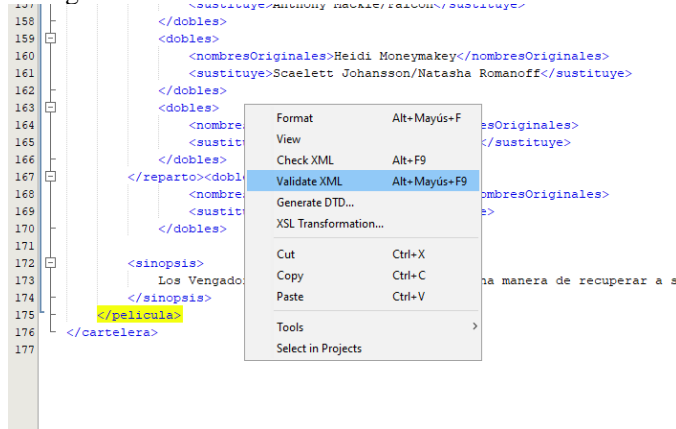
157 <sustituye>Anthony Mackie/Falcon</sustituye>
158 </dobles>
159 <dobles>
160 <nombresOriginales>Heidi Moneymakey</nombresOriginales>
161 <sustituye>Scaelett Johansson/Natasha Romanoff</sustituye>
162 </dobles>
163 <dobles>
164 <nombre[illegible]esOriginales>
165 <sustit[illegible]</sustituye>
166 </dobles>
167 </reparto><doble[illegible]
168 <nombre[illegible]mbresOriginales>
169 <sustit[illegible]e>
170 </dobles>
171
172 <sinopsis>
173 Los Vengador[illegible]na manera de recuperar a s
174 </sinopsis>
175 </pelicula>
176 </cartelera>
177

| | |
|---|---|
| Format | Alt+Mayús+F |
| View | |
| Check XML | Alt+F9 |
| Validate XML | Alt+Mayús+F9 |
| Generate DTD... | |
| XSL Transformation... | |
| Cut | Ctrl+X |
| Copy | Ctrl+C |
| Paste | Ctrl+V |
| Tools | > |
| Select in Projects | |